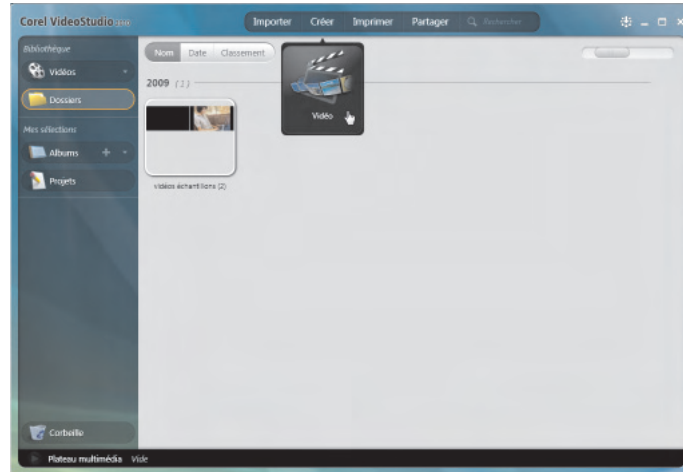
Corel VideoStudio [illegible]

Importer Créer Imprimer Partager Rechercher

Bibliothèque

Vidéos

Dossiers

Mes sélections

Albums

Projets

Nom Date Classement

2009 (1)

Vidéo

Vidéos échantillons (2)

Corbeille

Plateau multimédia Vide